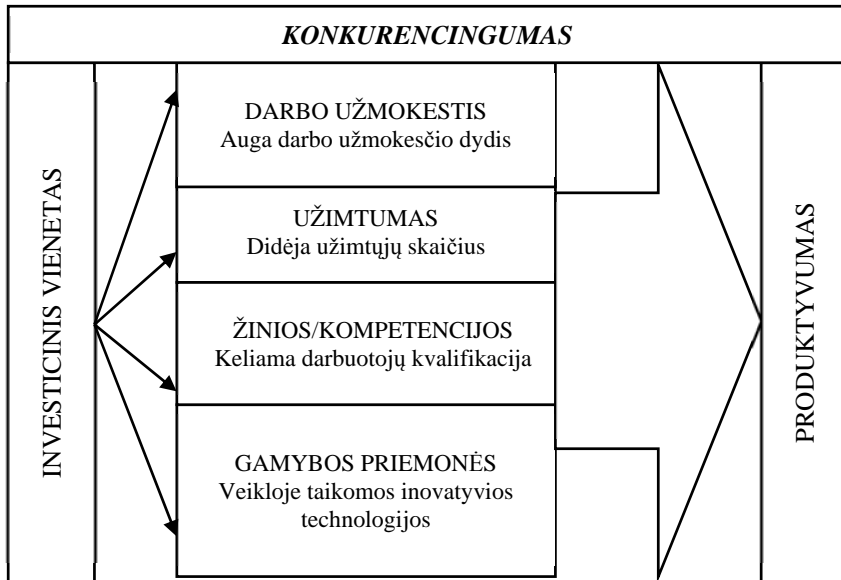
KONKURENCINGUMAS

INVESTICINIS VIENETAS

DARBO UŽMOKESTIS
Auga darbo užmokesčio dydis

UŽIMTUMAS
Didėja užimtųjų skaičius

ŽINIOS/KOMPETENCIJOS
Keliama darbuotojų kvalifikacija

GAMYBOS PRIEMONĖS
Veikloje taikomos inovatyvios technologijos

PRODUKTYVUMAS